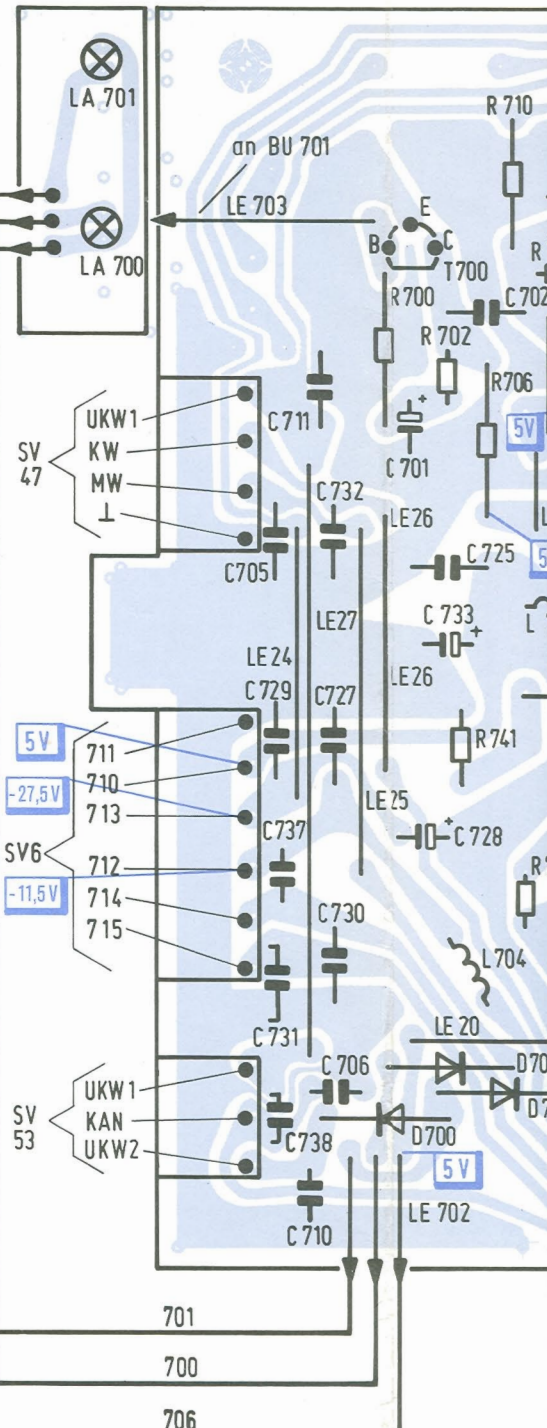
LA 701

LA 700

an BU 701

LE 703

R 710

E

B

C

T700

R 700

C 702

R 702

R706

5V

C 701

C 711

SV 47

UKW1

KW

MW

⊥

C732

LE26

C705

C 725

5

LE27

C 733

LE 24

LE26

C 729

C727

5V

711

710

-27,5V

713

R 741

LE 25

C 728

C737

SV6

712

-11,5V

714

715

C730

L704

C 731

LE 20

C 706

SV 53

UKW1

KAN

UKW2

C738

D700

5V

C 710

LE 702

701

700

706